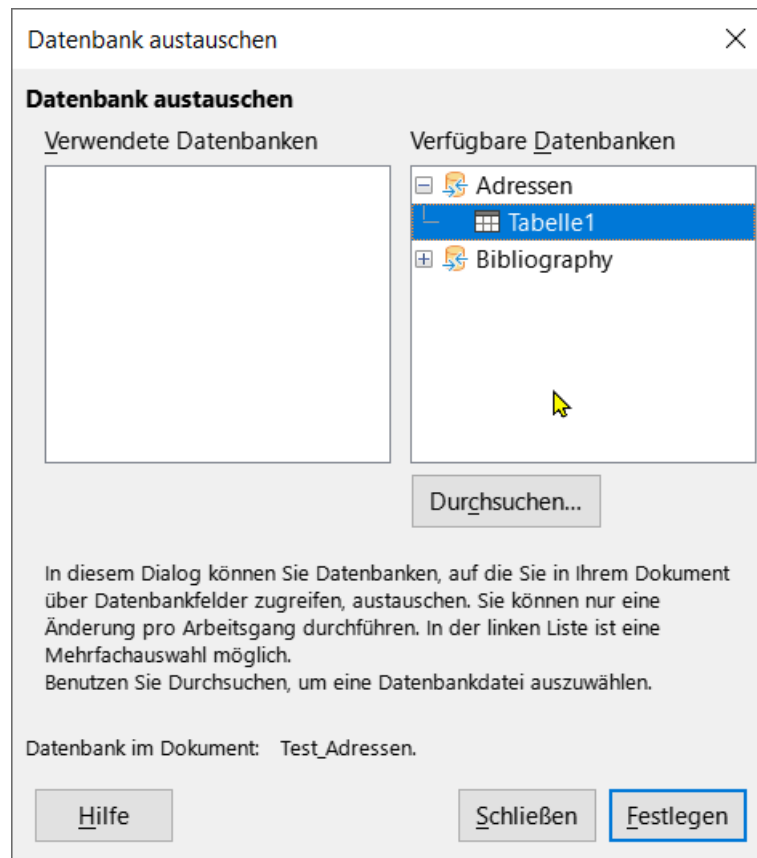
Datenbank austauschen

Datenbank austauschen

Verwendete Datenbanken

Verfügbare Datenbanken

Adressen

Tabelle1

Bibliography

Durchsuchen...

In diesem Dialog können Sie Datenbanken, auf die Sie in Ihrem Dokument über Datenbankfelder zugreifen, austauschen. Sie können nur eine Änderung pro Arbeitsgang durchführen. In der linken Liste ist eine Mehrfachauswahl möglich.
Benutzen Sie Durchsuchen, um eine Datenbankdatei auszuwählen.

Datenbank im Dokument: Test_Adressen.

Hilfe

Schließen

Festlegen